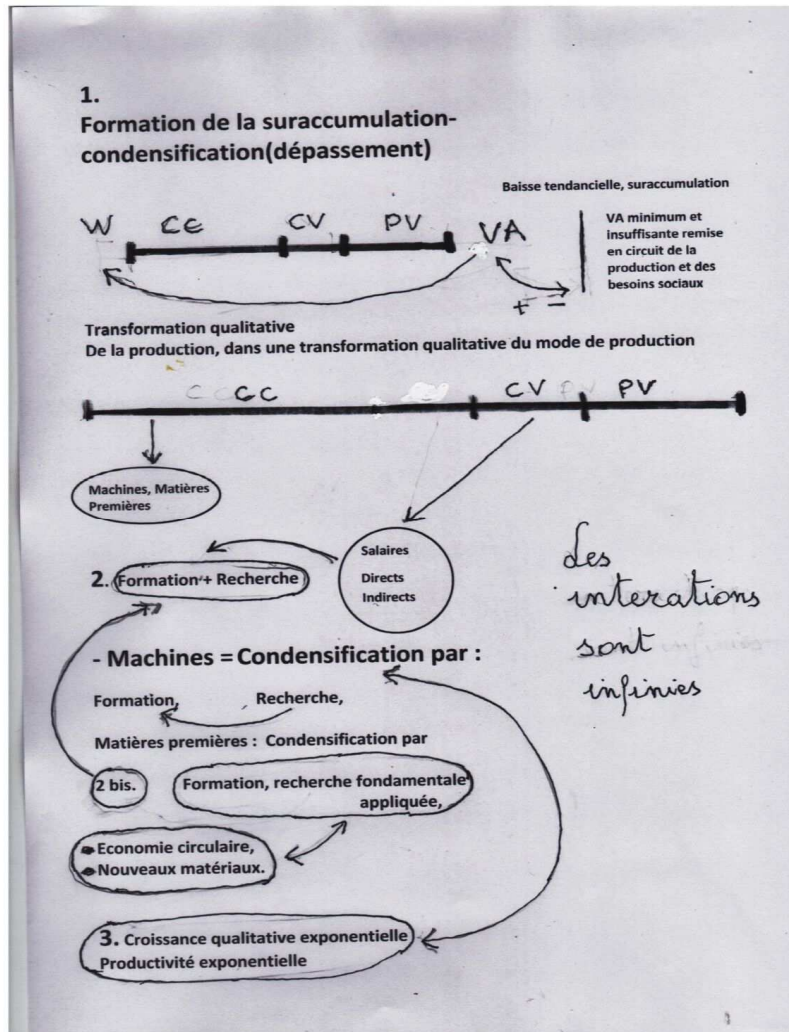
1.
Formation de la suraccumulation-condensification(dépassement)

Baisse tendancielle, suraccumulation

W CC CV PV VA

VA minimum et insuffisante remise en circuit de la production et des besoins sociaux

+ −

Transformation qualitative
De la production, dans une transformation qualitative du mode de production

CC CV PV

Machines, Matières Premières

Salaires
Directs
Indirects

2. Formation + Recherche

des interations sont infinies

- Machines = Condensification par :

Formation, Recherche,

Matières premières : Condensification par

2 bis.

Formation, recherche fondamentale appliquée,

Economie circulaire,
Nouveaux matériaux.

3. Croissance qualitative exponentielle
Productivité exponentielle